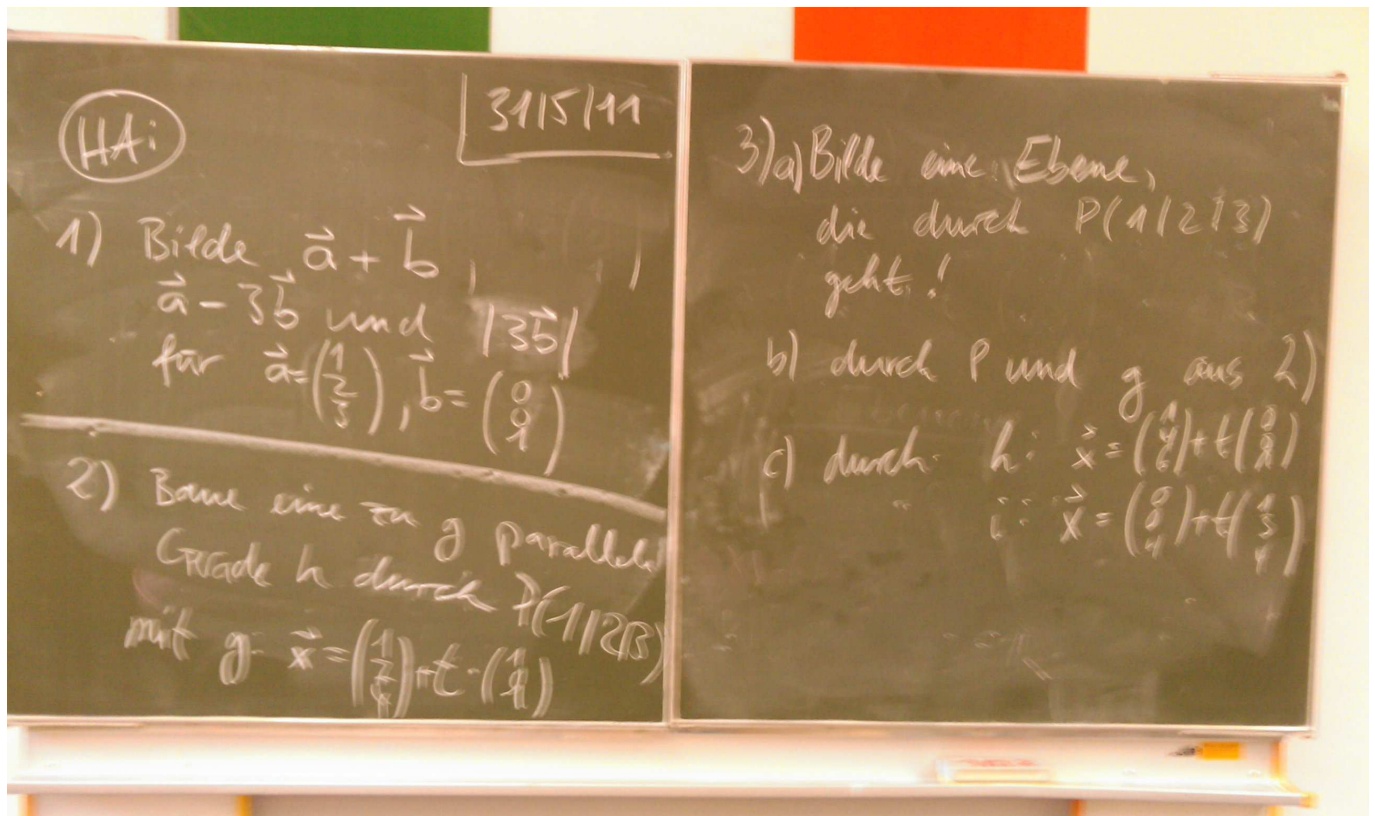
HA:

31|5|11

1) Bilde $\vec{a}+\vec{b}$, $\vec{a}-3\vec{b}$ und $|3\vec{b}|$ für $\vec{a}=\begin{pmatrix}1\\2\\3\end{pmatrix}$, $\vec{b}=\begin{pmatrix}0\\0\\1\end{pmatrix}$

2) Baue eine zu g parallele Grade h durch P(-1|2|3) mit g: $\vec{x}=\begin{pmatrix}1\\2\\4\end{pmatrix}+t\cdot\begin{pmatrix}1\\1\\1\end{pmatrix}$

3) a) Bilde eine Ebene, die durch P(1|2|3) geht!

b) durch P und g aus 2)

c) durch h: $\vec{x}=\begin{pmatrix}1\\4\\6\end{pmatrix}+t\begin{pmatrix}0\\0\\1\end{pmatrix}$

i: $\vec{x}=\begin{pmatrix}0\\0\\4\end{pmatrix}+t\begin{pmatrix}1\\3\\1\end{pmatrix}$